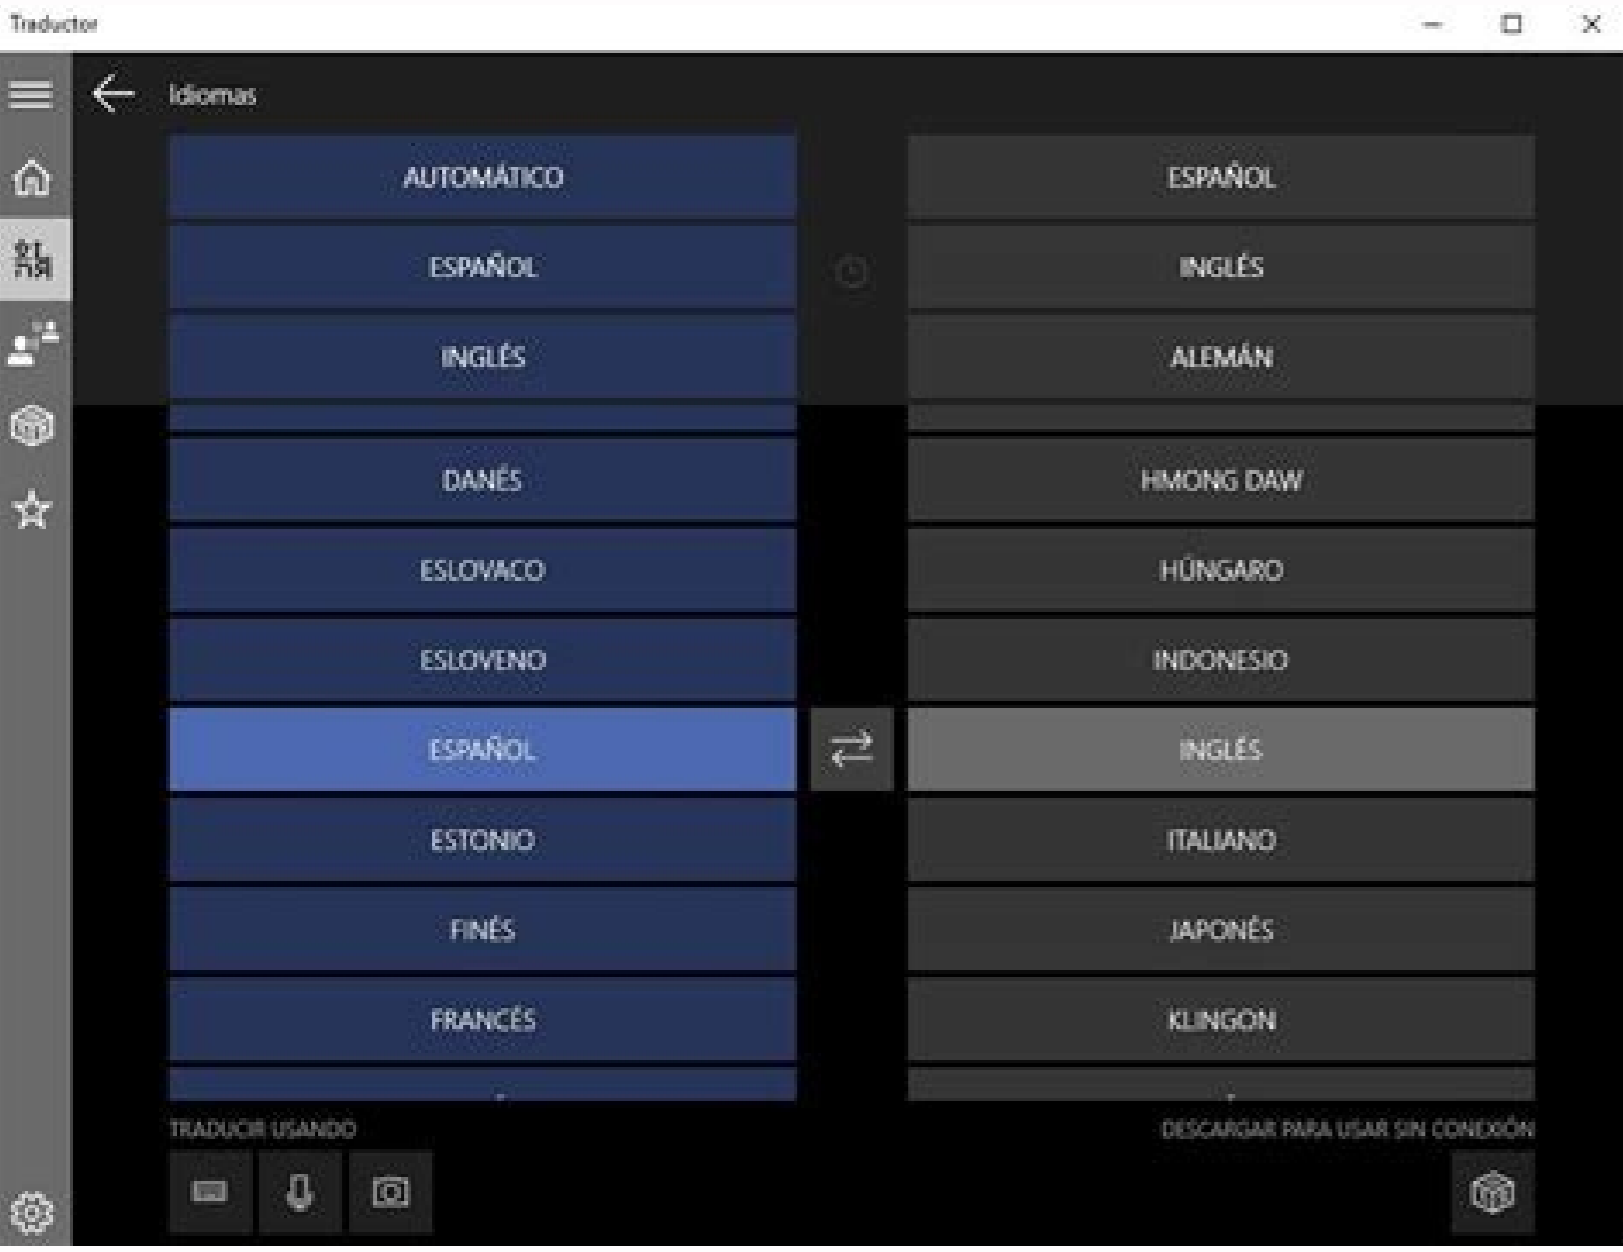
Traductor

Idiomas

AUTOMÁTICO

ESPAÑOL

INGLÉS

DANÉS

ESLOVACO

ESLOVENO

ESPAÑOL

ESTONIO

FINÉS

FRANCÉS

ESPAÑOL

INGLÉS

ALEMÁN

HMONG DAW

HÚNGARO

INDONESIO

INGLÉS

ITALIANO

JAPONÉS

KLINGON

TRADUCIR USANDO

DESCARGAR PARA USAR SIN CONEXIÓN